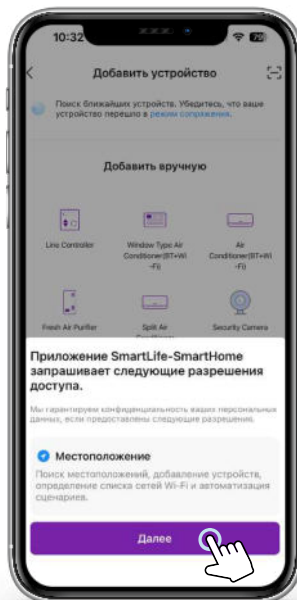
10:32

Добавить устройство

Поиск ближайших устройств. Убедитесь, что ваше устройство перешло в режим сопряжения.

Добавить вручную

Line Controller

Window Type Air Conditioner(BT+Wi-Fi)

Air Conditioner(BT+Wi-Fi)

Fresh Air Purifier

Split Air

Security Camera

Приложение SmartLife-SmartHome запрашивает следующие разрешения доступа.

Мы гарантируем конфиденциальность ваших персональных данных, если предоставлены следующие разрешения.

Местоположение

Поиск местоположений, добавление устройств, определение списка сетей Wi-Fi и автоматизация сценариев.

Далее